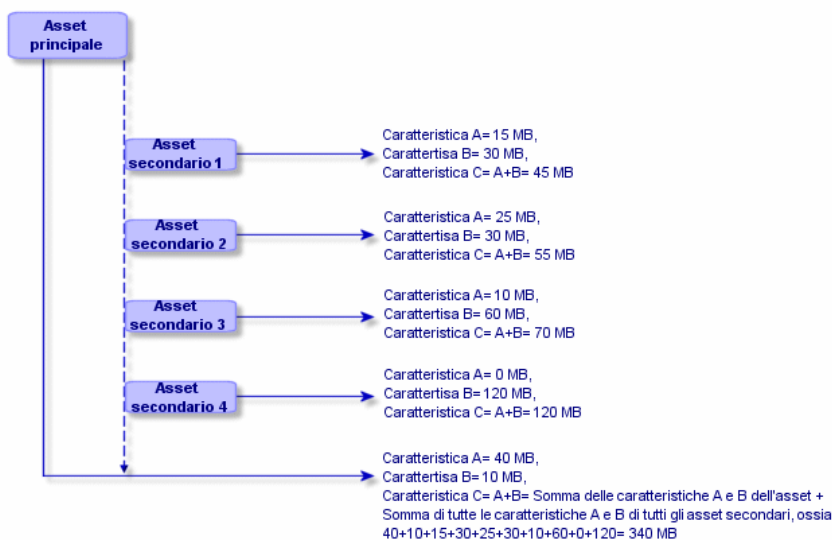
Asset principale

Asset secondario 1

Caratteristica A= 15 MB,
Carattertisa B= 30 MB,
Caratteristica C= A+B= 45 MB

Asset secondario 2

Caratteristica A= 25 MB,
Carattertisa B= 30 MB,
Caratteristica C= A+B= 55 MB

Asset secondario 3

Caratteristica A= 10 MB,
Carattertisa B= 60 MB,
Caratteristica C= A+B= 70 MB

Asset secondario 4

Caratteristica A= 0 MB,
Carattertisa B= 120 MB,
Caratteristica C= A+B= 120 MB

Caratteristica A= 40 MB,
Carattertisa B= 10 MB,
Caratteristica C= A+B= Somma delle caratteristiche A e B dell'asset + Somma di tutte le caratteristiche A e B di tutti gli asset secondari, ossia 40+10+15+30+25+30+10+60+0+120= 340 MB